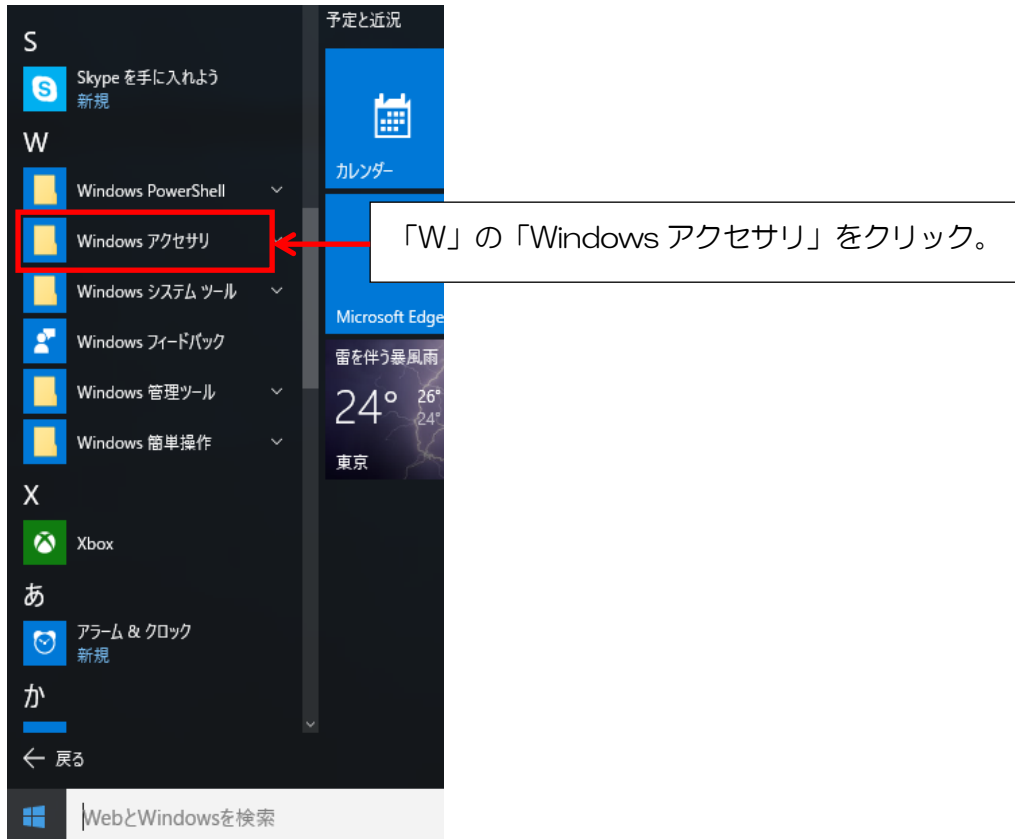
S

Skype を手に入れよう
新規

W

Windows PowerShell

Windows アクセサリ

Windows システム ツール

Windows フィードバック

Windows 管理ツール

Windows 簡単操作

X

Xbox

あ

アラーム & クロック
新規

か

← 戻る

WebとWindowsを検索

予定と近況

カレンダー

Microsoft Edge

雷を伴う暴風雨

24°

26°

24°

東京

「W」の「Windows アクセサリ」をクリック。